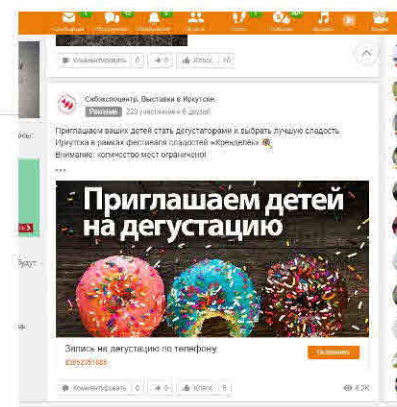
Сообщения Обсуждения Оповещения Друзья Гости События Музыка Видео

Комментировать 0 0 Класс 10

Сибэкспоцентр. Выставки в Иркутске
Реклама 223 участника • 6 друзей

Приглашаем ваших детей стать дегустаторами и выбрать лучшую сладость Иркутска в рамках фестиваля сладостей «Крендель»
Внимание: количество мест ограничено!
...

Приглашаем детей на дегустацию

Запись на дегустацию по телефону
83952351888
Позвонить

Комментировать 0 0 Класс 8 6.2K

будут